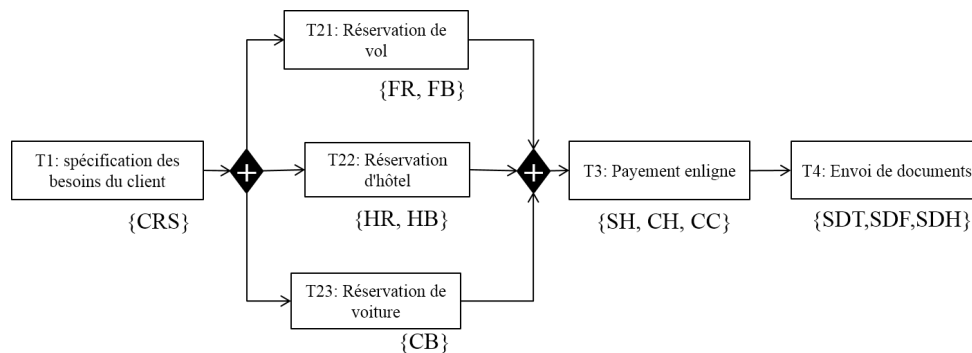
T21: Réservation de vol

{FR, FB}

T1: spécification des besoins du client

{CRS}

T22: Réservation d'hôtel

{HR, HB}

T3: Payement enligne

{SH, CH, CC}

T4: Envoi de documents

{SDT,SDF,SDH}

T23: Réservation de voiture

{CB}